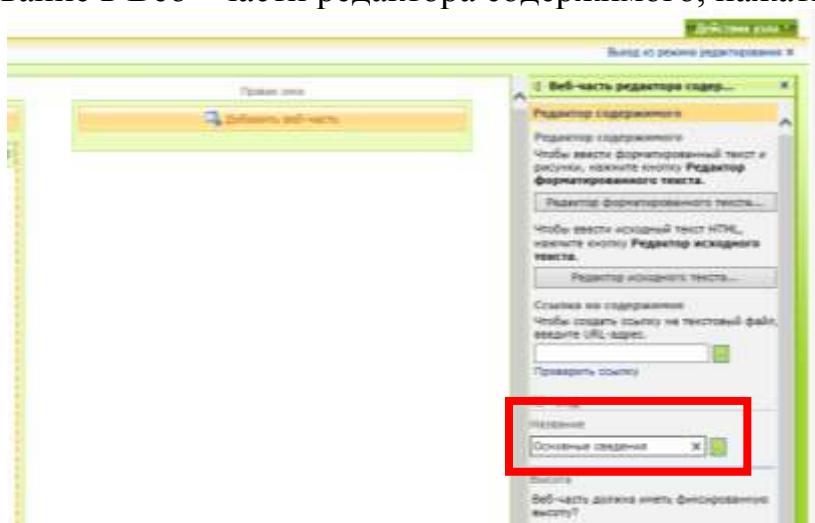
вание в Веб – части редактора содержимого, накал

Действия узла

Выход из режима редактирования ×

Правая зона

Добавить веб-часть

Веб-часть редактора содер... ×

Редактор содержимого

Редактор содержимого

Чтобы ввести форматированный текст и рисунки, нажмите кнопку **Редактор форматированного текста**.

Редактор форматированного текста...

Чтобы ввести исходный текст HTML, нажмите кнопку **Редактор исходного текста**.

Редактор исходного текста...

Ссылка на содержимое

Чтобы создать ссылку на текстовый файл, введите URL-адрес.

Проверить ссылку

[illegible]

Название

Основные сведения

Высота

Веб-часть должна иметь фиксированную высоту?